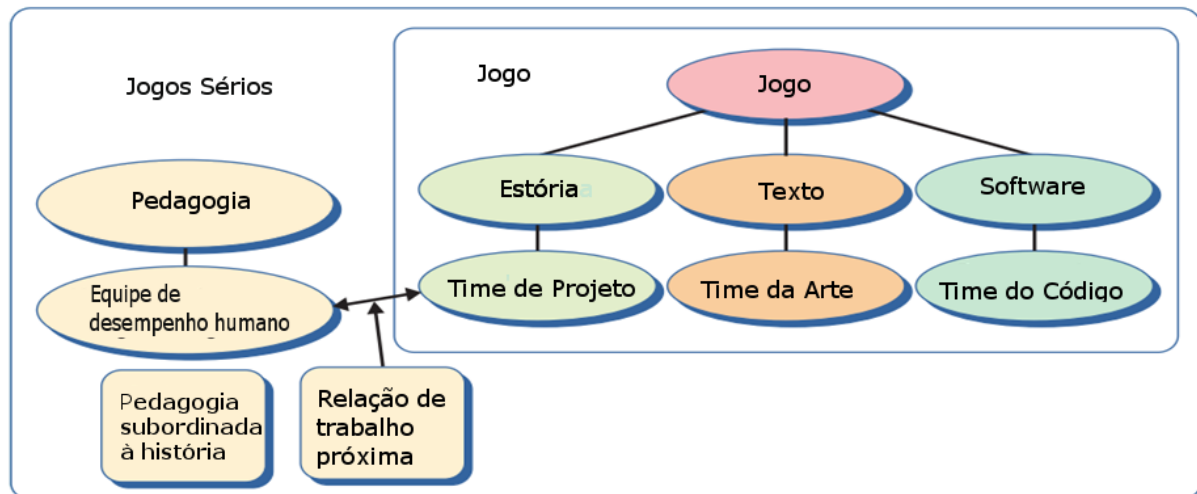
Jogos Sérios

Pedagogia

Equipe de desempenho humano

Pedagogia subordinada à história

Relação de trabalho próxima

Jogo

Jogo

Estória

Texto

Software

Time de Projeto

Time da Arte

Time do Código